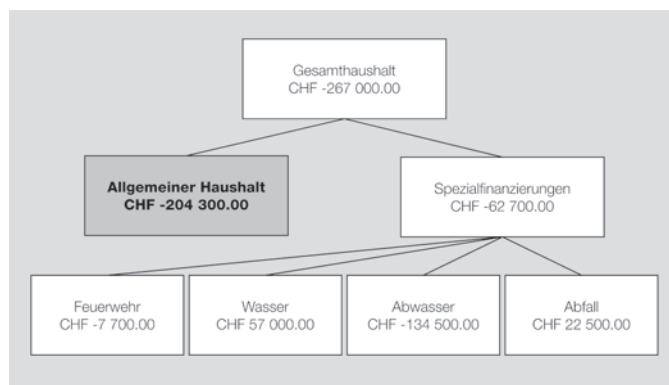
Gesamthaushalt
CHF -267 000.00

Allgemeiner Haushalt
CHF -204 300.00

Spezialfinanzierungen
CHF -62 700.00

Feuerwehr
CHF -7 700.00

Wasser
CHF 57 000.00

Abwasser
CHF -134 500.00

Abfall
CHF 22 500.00